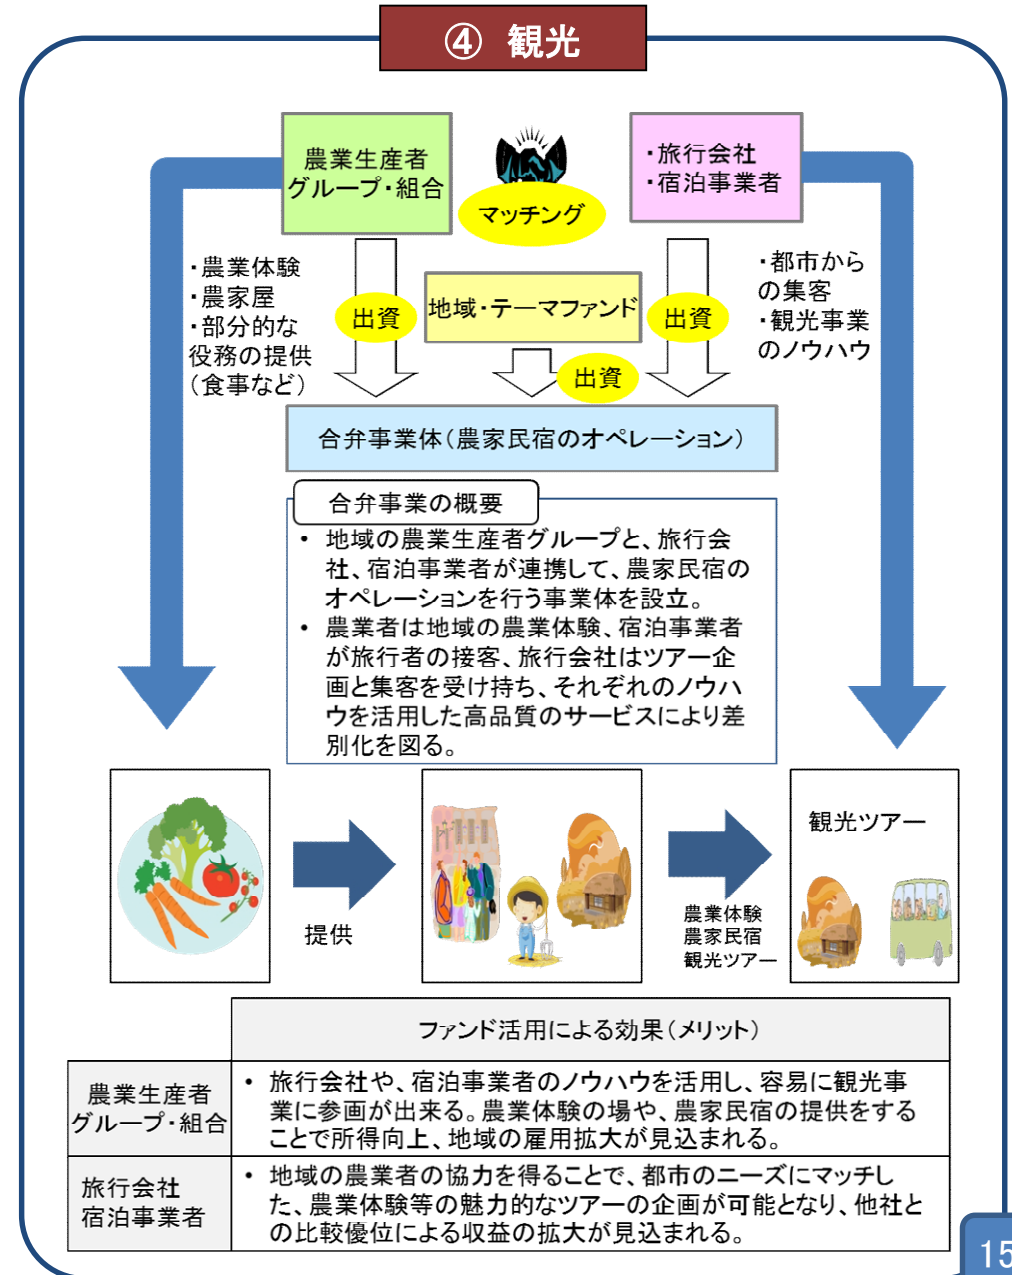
④ 観光

農業生産者
グループ・組合

マッチング

・旅行会社
・宿泊事業者

・農業体験
・農家屋
・部分的な役務の提供（食事など）

出資

地域・テーマファンド

出資

出資

・都市からの集客
・観光事業のノウハウ

合弁事業体（農家民宿のオペレーション）

合弁事業の概要

• 地域の農業生産者グループと、旅行会社、宿泊事業者が連携して、農家民宿のオペレーションを行う事業体を設立。
• 農業者は地域の農業体験、宿泊事業者が旅行者の接客、旅行会社はツアー企画と集客を受け持ち、それぞれのノウハウを活用した高品質のサービスにより差別化を図る。

提供

観光ツアー

農業体験
農家民宿
観光ツアー

| | ファンド活用による効果（メリット） |
|---|---|
| 農業生産者グループ・組合 | • 旅行会社や、宿泊事業者のノウハウを活用し、容易に観光事業に参画が出来る。農業体験の場や、農家民宿の提供をすることで所得向上、地域の雇用拡大が見込まれる。 |
| 旅行会社<br>宿泊事業者 | • 地域の農業者の協力を得ることで、都市のニーズにマッチした、農業体験等の魅力的なツアーの企画が可能となり、他社との比較優位による収益の拡大が見込まれる。 |

15